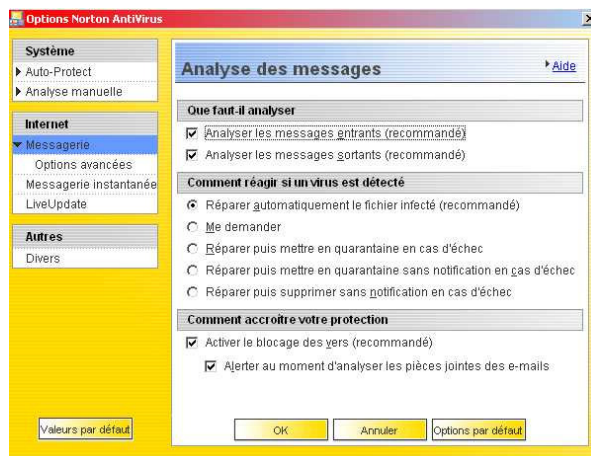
Options Norton AntiVirus

Système
Auto-Protect
Analyse manuelle

Internet
Messagerie
Options avancées
Messagerie instantanée
LiveUpdate

Autres
Divers

Valeurs par défaut

Analyse des messages
Aide

Que faut-il analyser
Analyser les messages entrants (recommandé)
Analyser les messages sortants (recommandé)

Comment réagir si un virus est détecté
Réparer automatiquement le fichier infecté (recommandé)
Me demander
Réparer puis mettre en quarantaine en cas d'échec
Réparer puis mettre en quarantaine sans notification en cas d'échec
Réparer puis supprimer sans notification en cas d'échec

Comment accroître votre protection
Activer le blocage des vers (recommandé)
Alerter au moment d'analyser les pièces jointes des e-mails

OK
Annuler
Options par défaut